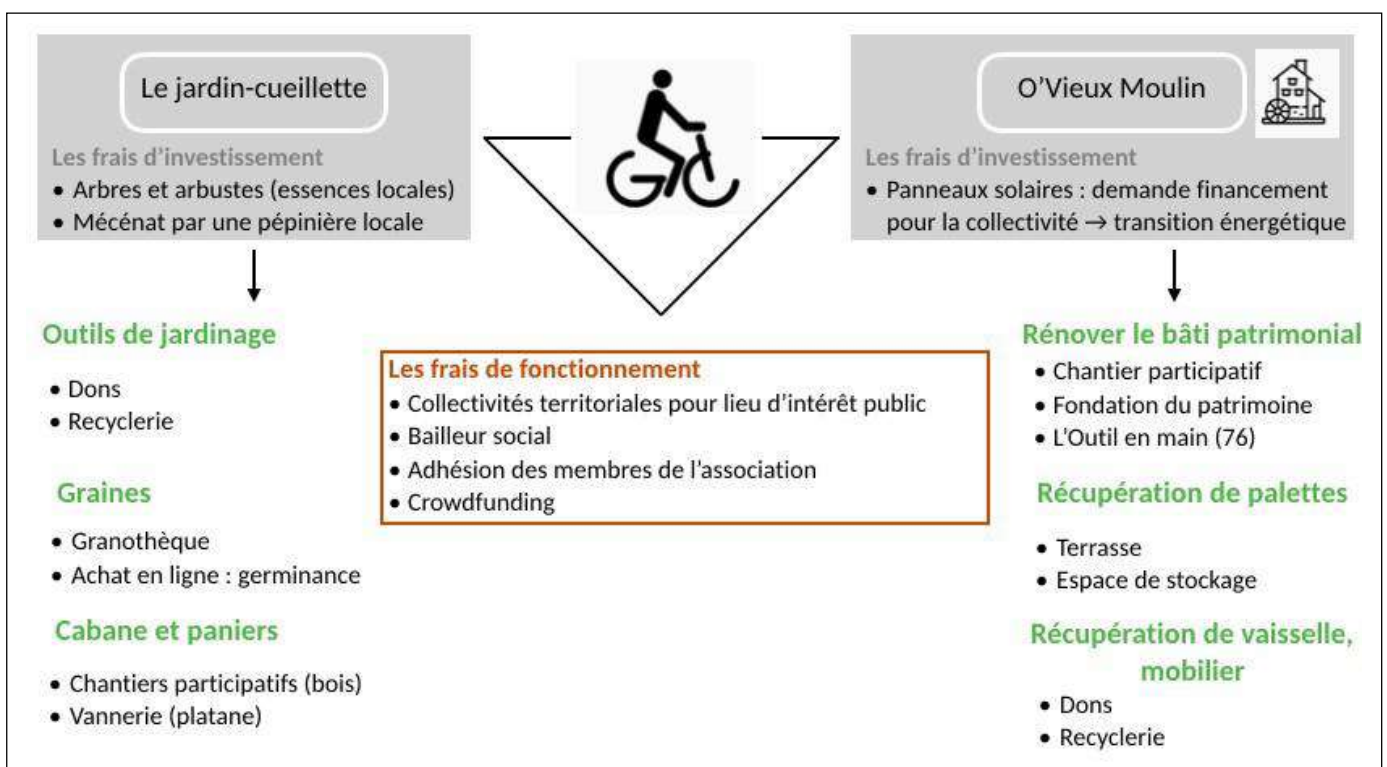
Le jardin-cueillette

Les frais d'investissement
• Arbres et arbustes (essences locales)
• Mécénat par une pépinière locale

Outils de jardinage
• Dons
• Recyclerie

Graines
• Granothèque
• Achat en ligne : germinance

Cabane et paniers
• Chantiers participatifs (bois)
• Vannerie (platane)

Les frais de fonctionnement
• Collectivités territoriales pour lieu d'intérêt public
• Bailleur social
• Adhésion des membres de l'association
• Crowdfunding

O'Vieux Moulin

Les frais d'investissement
• Panneaux solaires : demande financement pour la collectivité → transition énergétique

Rénover le bâti patrimonial
• Chantier participatif
• Fondation du patrimoine
• L'Outil en main (76)

Récupération de palettes
• Terrasse
• Espace de stockage

Récupération de vaisselle, mobilier
• Dons
• Recyclerie